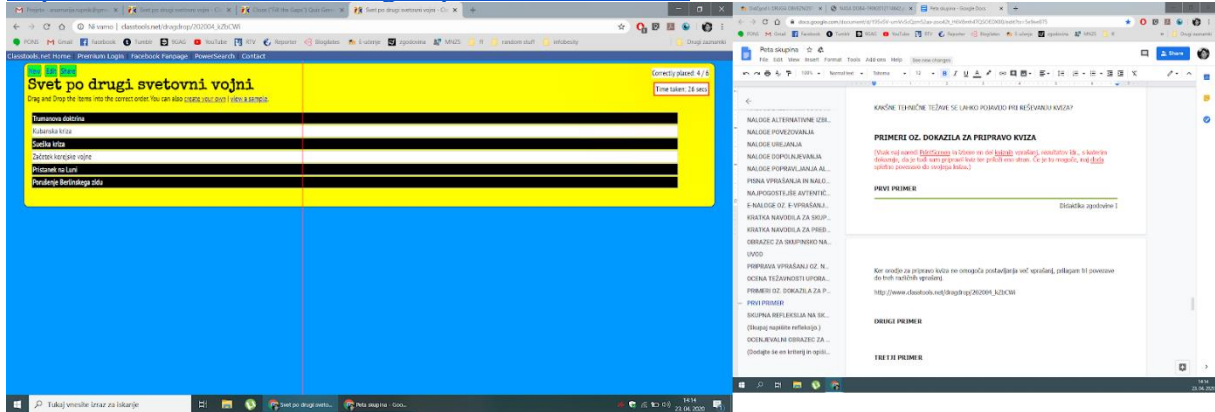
Projekt - zmanjšanje napak digit... | Svet po drugi svetovni vojni - Cl... | Close (Fill the Gaps?) Quiz Gene... | Svet po drugi svetovni vojni - Cl...

Ni varno | classtools.net/dragdrop/202004_kZbCWi

FONS Gmail Facebook Tumblr 9GAG YouTube RTV Reporter Blogdatas E-učenje zgodovina MNZS random stuff infobesity Drugi zaznamki

Classtools.net Home Premium Login Facebook Fanpage PowerSearch Contact

Svet po drugi svetovni vojni

Drag and Drop the items into the correct order. You can also create your own | view a sample.

Correctly placed: 4 / 6

Time taken: 26 secs

Trumanova doktrina
Kubanska kriza
Sueška kriza
Začetek korejske vojne
Pristanek na Luni
Porušenje Berlinskega zidu

Tukaj vnesite izraz za iskanje

Svet po drugi svetov... | Peta skupina - Goo...

14:14 23. 04. 2020

Peta skupina - Google Docs

docs.google.com/document/d/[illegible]

Peta skupina

File Edit View Insert Format Tools Add-ons Help See new changes

Share

NALOGE ALTERNATIVNE IZBI...
NALOGE POVEZOVANJA
NALOGE UREJANJA
NALOGE DOPOLNJEVANJA
NALOGE POPRAVLJANJA AL...
PISNA VPRAŠANJA IN NALO...
NAJPOGOSTEJŠE AVTENTIČ...
E-NALOGE OZ. E-VPRAŠANJ...
KRATKA NAVODILA ZA SKUP...
KRATKA NAVODILA ZA PRED...
OBRAZEC ZA SKUPINSKO NA...
UVOD
PRIPRAVA VPRAŠANJ OZ. N...
OCENA TEŽAVNOSTI UPORA...
PRIMERI OZ. DOKAZILA ZA P...
PRVI PRIMER
SKUPNA REFLEKSIJA NA SK...
(Skupaj napišite refleksijo.)
OCENJEVALNI OBRAZEC ZA ...
(Dodajte še en kriterij in opiši...

KAKŠNE TEHNIČNE TEŽAVE SE LAHKO POJAVIJO PRI REŠEVANJU KVIZA?

PRIMERI OZ. DOKAZILA ZA PRIPRAVO KVIZA

(Vsak naj naredi PrintScreen in izrezi en del kvizovih vprašanj, rezultatov itd., s katerim dokazuje, da je tudi sam pripravil kviz ter poiščil eno stran. Če je to mogoče, naj doda spletno povezavo do svojega kviza.)

PRVI PRIMER

Didaktika zgodovine I

Ker orodje za pripravo kviza ne omogoča postavljanja več vprašanj, pilagam tri povezave do treh različnih vprašanj.

http://www.classtools.net/dragdrop/202004_kZbCWi

DRUGI PRIMER

TRETJI PRIMER

14:14 23. 04. 2020